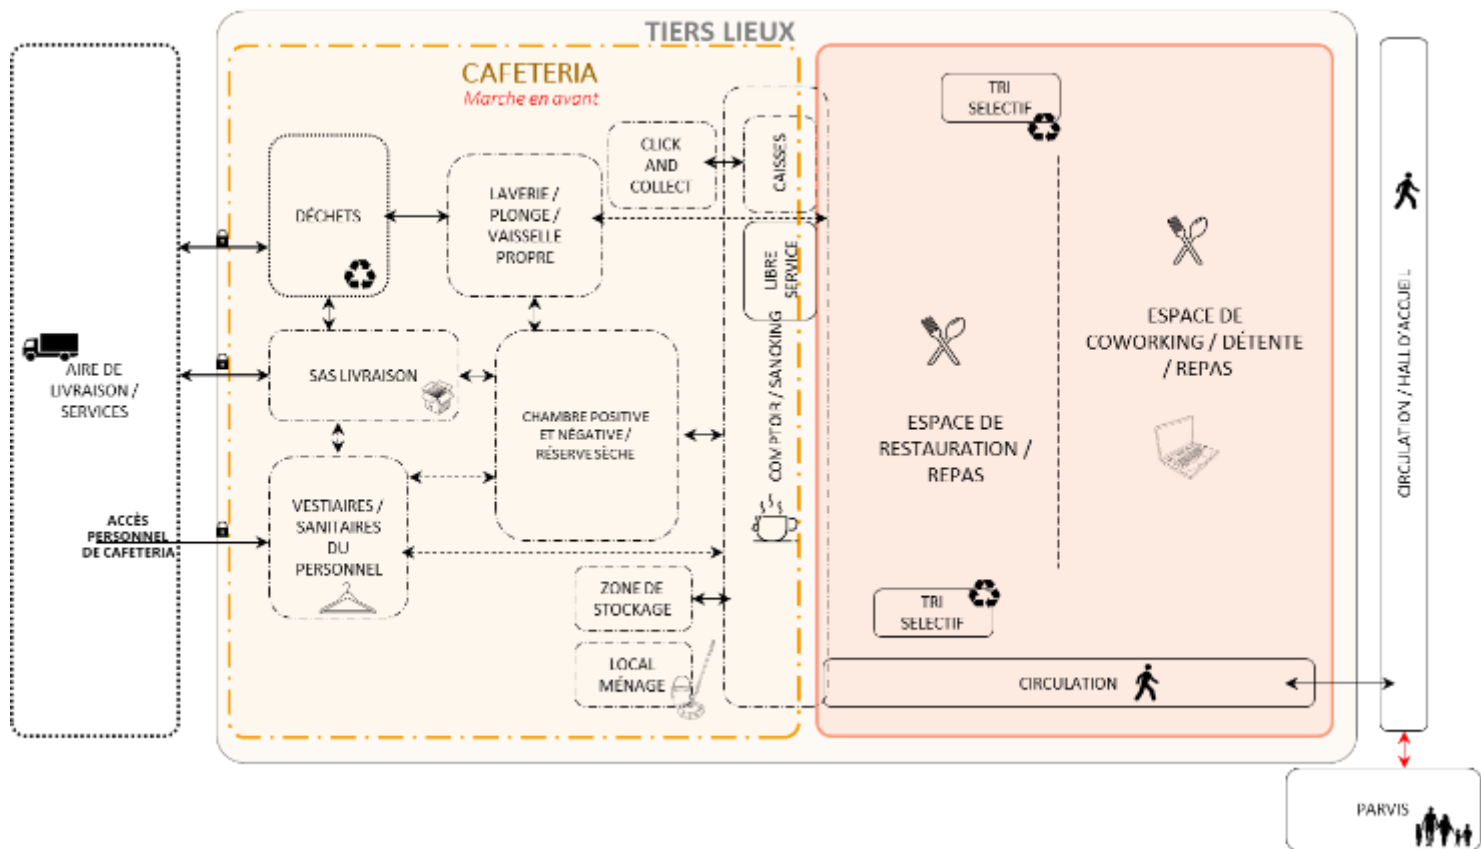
TIERS LIEUX

CAFETERIA
Marche en avant

AIRE DE LIVRAISON / SERVICES

ACCÈS PERSONNEL DE CAFETERIA

DÉCHETS

LAVERIE / PLONGE / VAISSELLE PROPRE

CLICK AND COLLECT

CAISSES

LIBRE SERVICE

COMPTOIR / SANCKING

SAS LIVRAISON

CHAMBRE POSITIVE ET NÉGATIVE / RÉSERVE SÈCHE

VESTIAIRES / SANITAIRES DU PERSONNEL

ZONE DE STOCKAGE

LOCAL MÉNAGE

TRI SELECTIF

ESPACE DE RESTAURATION / REPAS

ESPACE DE COWORKING / DÉTENTE / REPAS

TRI SELECTIF

CIRCULATION

CIRCULATION / HALL D'ACCUEIL

PARVIS